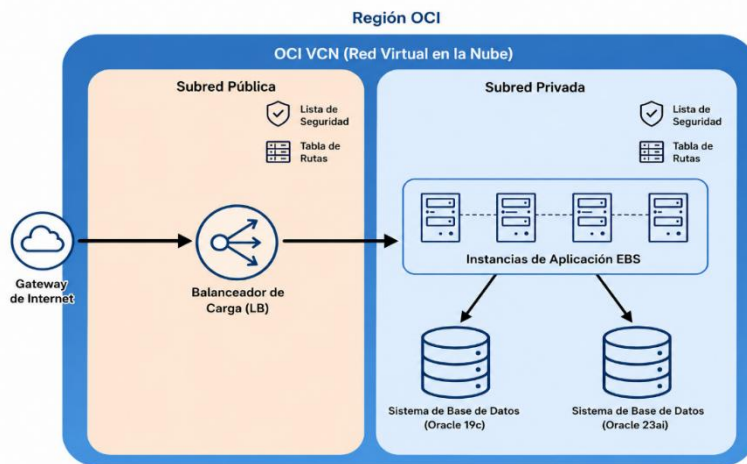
Región OCI

OCI VCN (Red Virtual en la Nube)

Subred Pública

Lista de Seguridad

Tabla de Rutas

Gateway de Internet

Balanceador de Carga (LB)

Subred Privada

Lista de Seguridad

Tabla de Rutas

Instancias de Aplicación EBS

Sistema de Base de Datos (Oracle 19c)

Sistema de Base de Datos (Oracle 23ai)